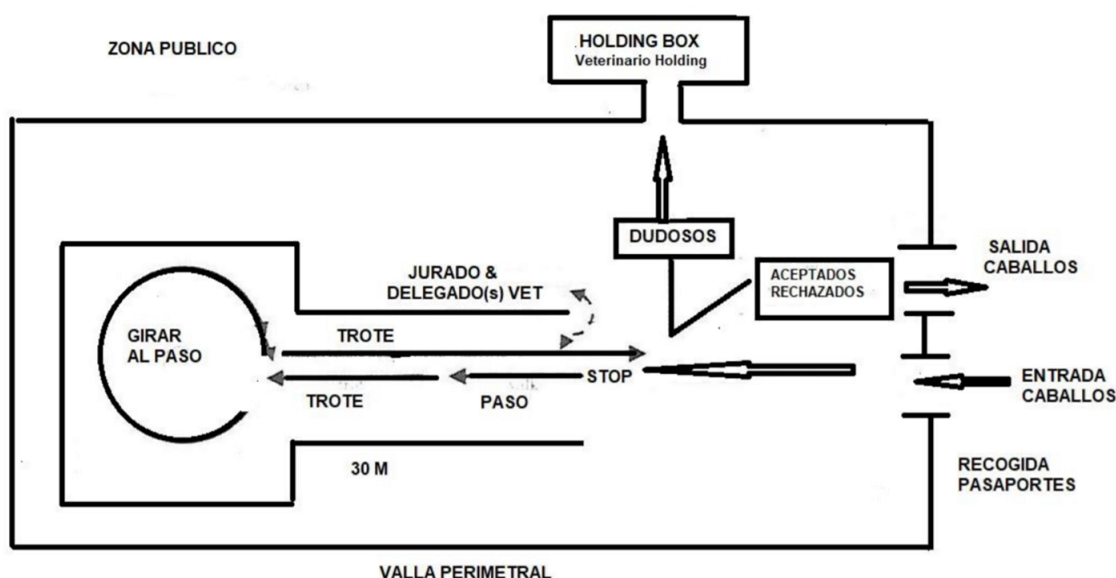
ZONA PUBLICO

HOLDING BOX
Veterinario Holding

DUDOSOS

SALIDA CABALLOS

JURADO & DELEGADO(s) VET

ACEPTADOS
RECHAZADOS

GIRAR AL PASO

TROTE

STOP

TROTE

PASO

ENTRADA CABALLOS

30 M

RECOGIDA PASAPORTES

VALLA PERIMETRAL